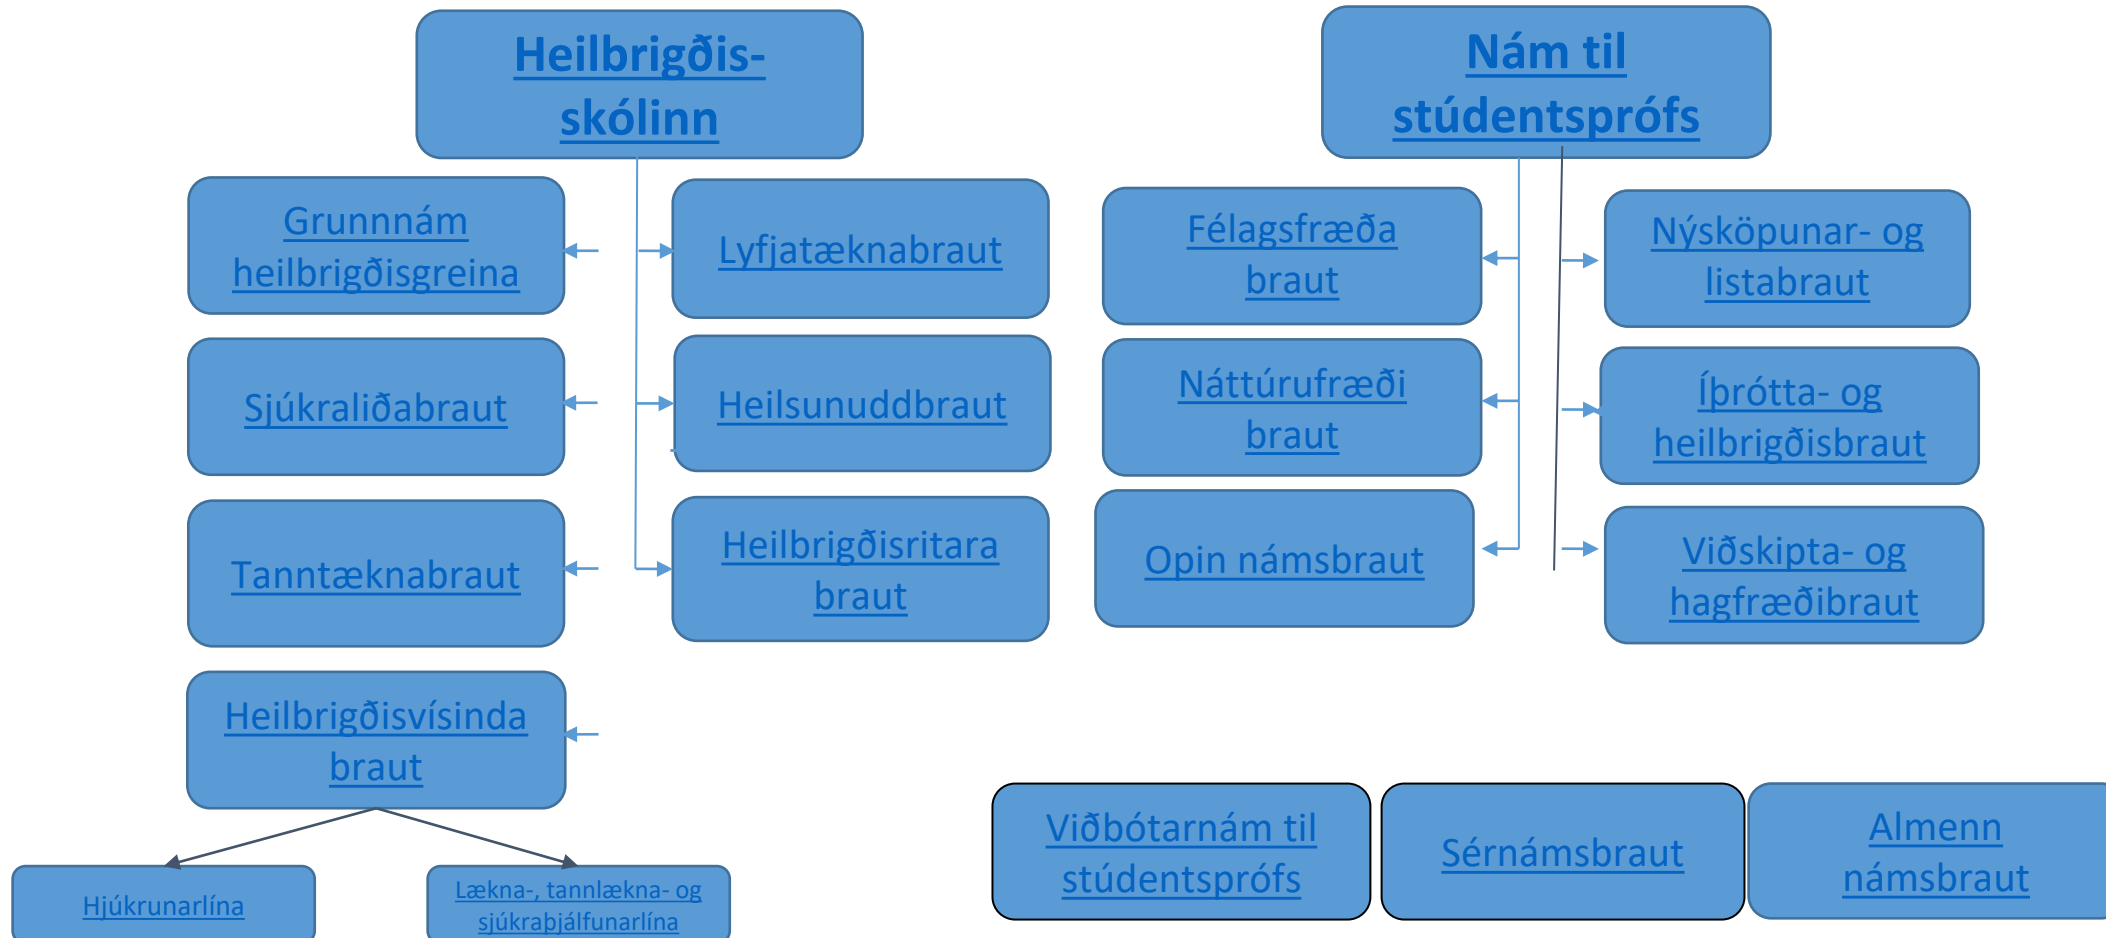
Heilbrigðis-skólinn

Grunnnám heilbrigðisgreina

Lyfjatæknabraut

Sjúkraliðabraut

Heilsunuddbraut

Tanntæknabraut

Heilbrigðisritara braut

Heilbrigðisvísinda braut

Hjúkrunarlína

Lækna-, tannlækna- og sjúkraþjálfunarlína

Nám til stúdentsprófs

Félagsfræða braut

Nýsköpunar- og listabraut

Náttúrufræði braut

Íþrótta- og heilbrigðisbraut

Opin námsbraut

Viðskipta- og hagfræðibraut

Viðbótarnám til stúdentsprófs

Sérnámsbraut

Almenn námsbraut